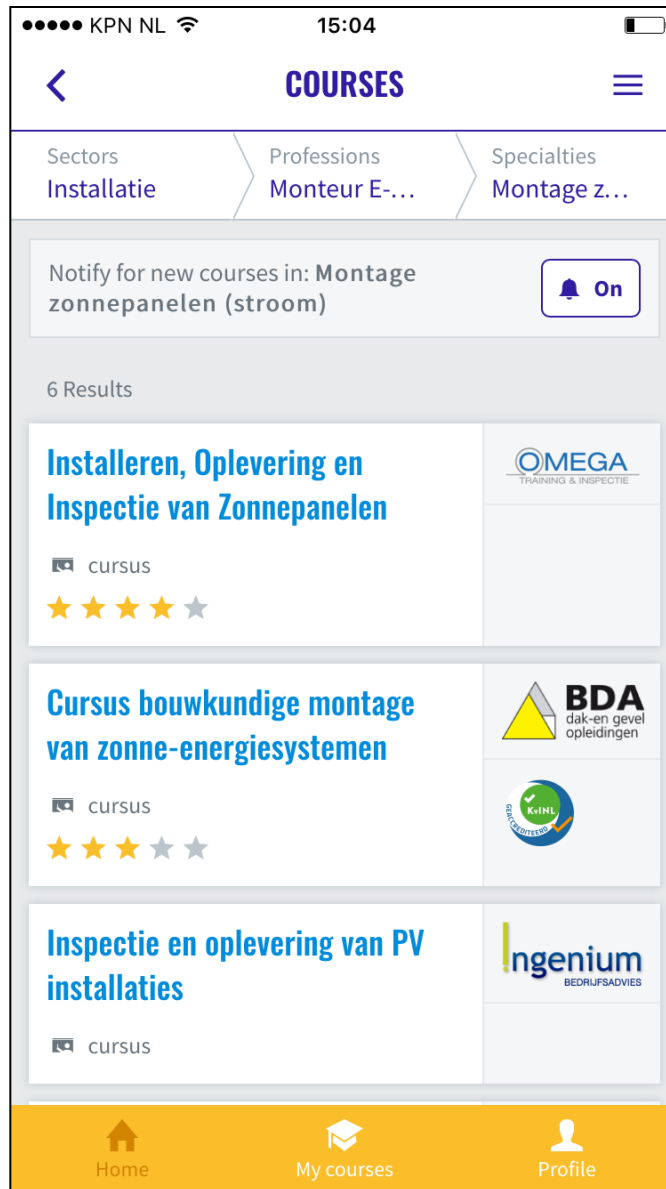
●●●●● KPN NL 15:04

COURSES

Sectors
Installatie

Professions
Monteur E-…

Specialties
Montage z…

Notify for new courses in: Montage zonnepanelen (stroom)

On

6 Results

Installeren, Oplevering en Inspectie van Zonnepanelen

OMEGA
TRAINING & INSPECTIE

cursus

Cursus bouwkundige montage van zonne-energiesystemen

BDA
dak-en gevel opleidingen

KvINL
GECERTIFICEERD

cursus

Inspectie en oplevering van PV installaties

Ingenium
BEDRIJFSADVIES

cursus

Home
My courses
Profile